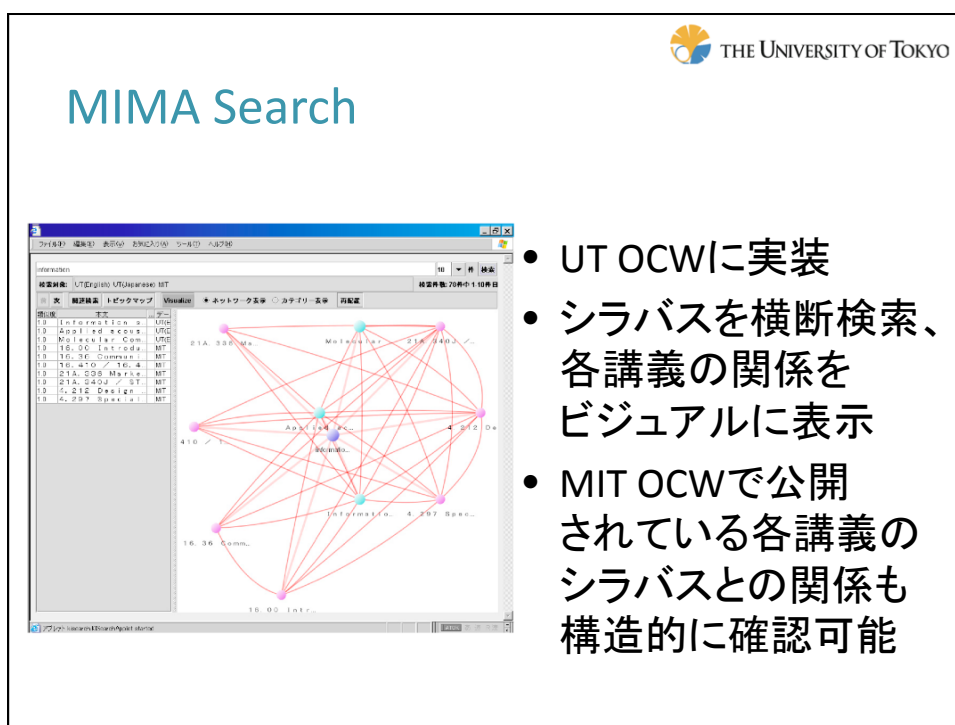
THE UNIVERSITY OF TOKYO

MIMA Search

ファイル(F) 編集(E) 表示(V) お気に入り(A) ツール(T) ヘルプ(H)

information

10 件 検索

検索対象: UT(English) UT(Japanese) MIT

検索件数: 76件中 1-10件目

関連検索 トピックマップ Visualize ネットワーク表示 カテゴリー表示 再配置

| 類似度 | 本文 | データ |
|---|---|---|
| 10 | Information a... | UT(E |
| 10 | Applied acous... | UT(E |
| 10 | Molecular Com... | UT(E |
| 10 | 16.00 Introdu... | MIT |
| 10 | 16.36 Communi... | MIT |
| 10 | 16.410 / 16.4... | MIT |
| 10 | 21A.336 Marke... | MIT |
| 10 | 21A.340J / ST... | MIT |
| 10 | 4.212 Design ... | MIT |
| 10 | 4.297 Special... | MIT |

21A.336 Ma...
Molecular...
21A.340J /...
410 / 1...
Applied ac...
4.212 De
Informatio...
Informatio...
4.297 Spec...
16.36 Comm...
16.00 Intr...

• UT OCWに実装
• シラバスを横断検索、各講義の関係をビジュアルに表示
• MIT OCWで公開されている各講義のシラバスとの関係も構造的に確認可能